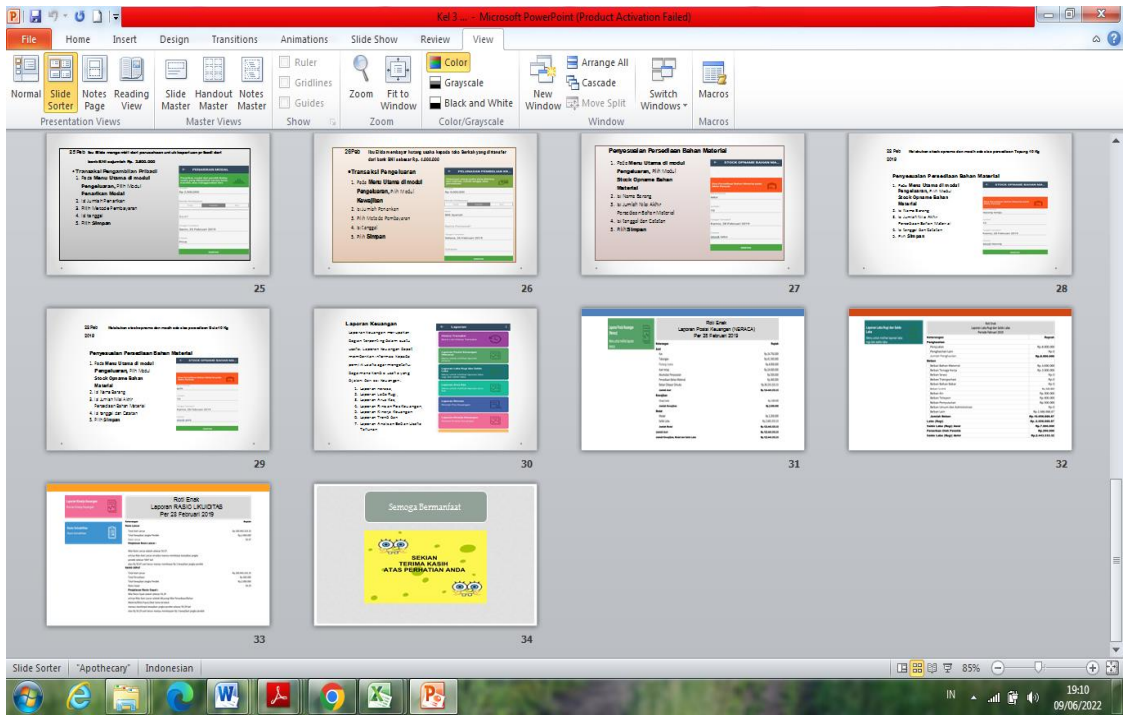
Kel 3 ... - Microsoft PowerPoint (Product Activation Failed)

File Home Insert Design Transitions Animations Slide Show Review View

Normal Slide Sorter Notes Page Reading View
Presentation Views
Slide Master Handout Master Notes Master
Master Views
Ruler Gridlines Guides
Show
Zoom Fit to Window
Zoom
Color Grayscale Black and White
Color/Grayscale
New Window Arrange All Cascade Move Split
Switch Windows
Window
Macros
Macros

25 Feb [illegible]
Transaksi Pengambilan Prive
1. Pada Menu Utama di modul Pengeluaran, Pilih Modul Penarikan Modal
2. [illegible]
3. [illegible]
4. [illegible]
5. Pilih Simpan
25

26 Feb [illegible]
Transaksi Pengeluaran
1. Pada Menu Utama di modul Pengeluaran, Pilih Modul Kewajiban
2. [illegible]
3. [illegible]
4. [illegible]
5. Pilih Simpan
26

Penyesuaian Persediaan Bahan Material
1. Pada Menu Utama di modul Pengeluaran, Pilih Modul Stock Opname Bahan Material
2. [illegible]
3. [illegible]
4. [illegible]
5. Pilih Simpan
STOCK OPNAME BAHAN MA...
27

28 Feb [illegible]
Penyesuaian Persediaan Bahan Material
1. Pada Menu Utama di modul Pengeluaran, Pilih Modul Stock Opname Bahan Material
2. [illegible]
3. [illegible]
4. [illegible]
5. Pilih Simpan
STOCK OPNAME BAHAN MA...
28

28 Feb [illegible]
Penyesuaian Persediaan Bahan Material
1. Pada Menu Utama di modul Pengeluaran, Pilih Modul Stock Opname Bahan Material
2. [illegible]
3. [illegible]
4. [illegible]
5. Pilih Simpan
STOCK OPNAME BAHAN MA...
29

Laporan Keuangan
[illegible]
30

Roti Enak
Laporan Posisi Keuangan (NERACA)
Per 28 Februari 2019
31

Roti Enak
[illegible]
32

Roti Enak
Laporan RASIO LIKUIDITAS
Per 28 Februari 2019
33

Semoga Bermanfaat
SEKIAN
TERIMA KASIH
ATAS PERHATIAN ANDA
34

Slide Sorter "Apothecary" Indonesian
85%
IN 19:10 09/06/2022